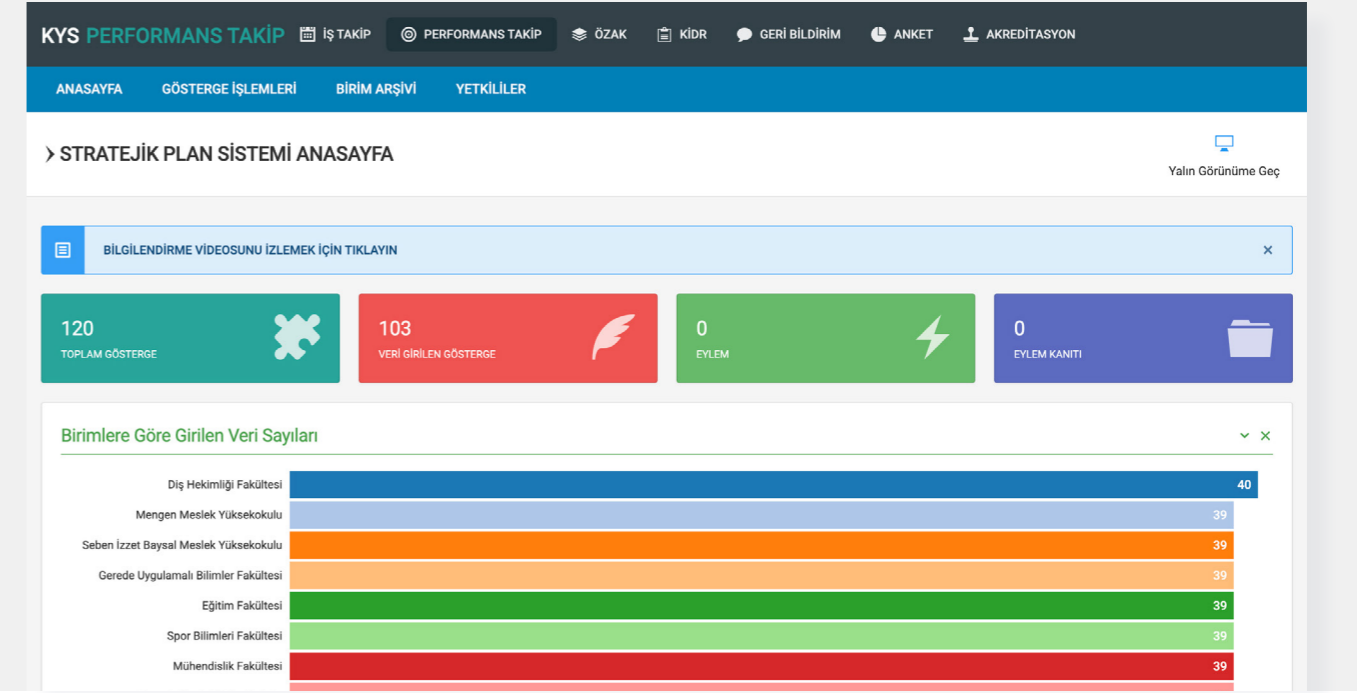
KYS PERFORMANS TAKİP İŞ TAKİP PERFORMANS TAKİP ÖZAK KİDR GERİ BİLDİRİM ANKET AKREDİTASYON

ANASAYFA GÖSTERGE İŞLEMLERİ BİRİM ARŞİVİ YETKİLİLER

STRATEJİK PLAN SİSTEMİ ANASAYFA

Yalın Görünüme Geç

BİLGİLENDİRME VİDEOSUNU İZLEMEK İÇİN TIKLAYIN ×

120
TOPLAM GÖSTERGE

103
VERİ GİRİLEN GÖSTERGE

0
EYLEM

0
EYLEM KANITI

Birimlere Göre Girilen Veri Sayıları

| Diş Hekimliği Fakültesi | 40 |
|---|---|
| Mengen Meslek Yüksekokulu | 39 |
| Seben İzzet Baysal Meslek Yüksekokulu | 39 |
| Gerede Uygulamalı Bilimler Fakültesi | 39 |
| Eğitim Fakültesi | 39 |
| Spor Bilimleri Fakültesi | 39 |
| Mühendislik Fakültesi | 39 |